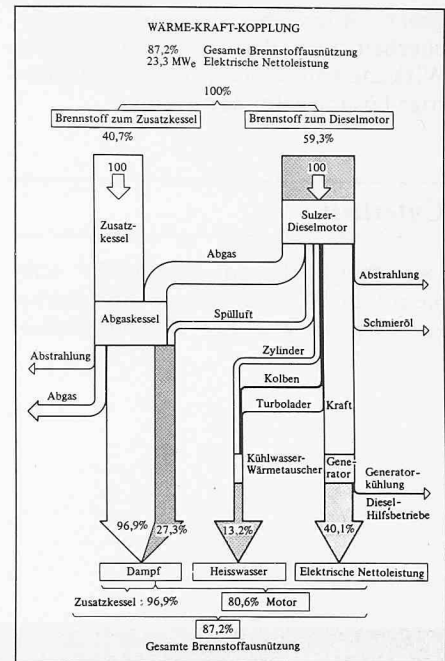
WÄRME-KRAFT-KOPPLUNG

87,2% Gesamte Brennstoffausnützung
23,3 MW$_e$ Elektrische Nettoleistung

100%

Brennstoff zum Zusatzkessel
40,7%

Brennstoff zum Dieselmotor
59,3%

100

100

Zusatzkessel

Sulzer-Dieselmotor

Abgas

Abstrahlung

Schmieröl

Spülluft

Abgaskessel

Abstrahlung

Abgas

Zylinder

Kolben

Turbolader

Kraft

Kühlwasser-Wärmetauscher

Generator

Generatorkühlung

Diesel-Hilfsbetriebe

96,9%

27,3%

13,2%

40,1%

Dampf

Heisswasser

Elektrische Nettoleistung

Zusatzkessel : 96,9%

80,6% Motor

87,2%

Gesamte Brennstoffausnützung